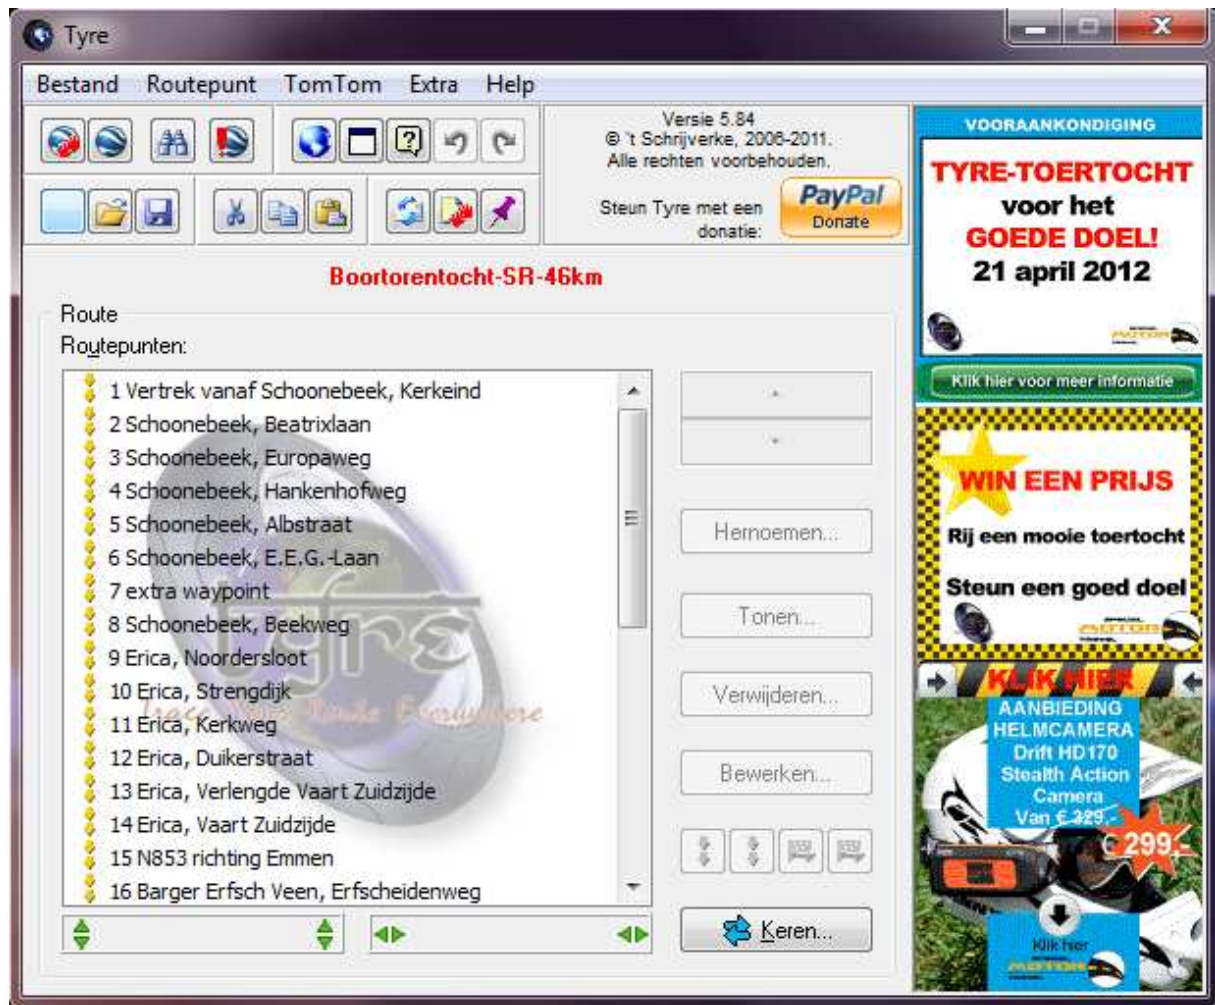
Tyre

Bestand Routepunt TomTom Extra Help

Versie 5.84
© 't Schrijverke, 2006-2011.
Alle rechten voorbehouden.

Steun Tyre met een donatie:
PayPal Donate

Boortorentocht-SR-46km

Route
Routepunten:

1 Vertrek vanaf Schoonebeek, Kerkeind
2 Schoonebeek, Beatrixlaan
3 Schoonebeek, Europaweg
4 Schoonebeek, Hankenhofweg
5 Schoonebeek, Albstraat
6 Schoonebeek, E.E.G.-Laan
7 extra waypoint
8 Schoonebeek, Beekweg
9 Erica, Noordersloot
10 Erica, Strengdijk
11 Erica, Kerkweg
12 Erica, Duikerstraat
13 Erica, Verlengde Vaart Zuidzijde
14 Erica, Vaart Zuidzijde
15 N853 richting Emmen
16 Barger Erfsch Veen, Erfscheidenweg

Hernoemen...
Tonen...
Verwijderen...
Bewerken...
Keren...

VOORAANKONDIGING
TYRE-TOERTOCHT
voor het
GOEDE DOEL!
21 april 2012
Klik hier voor meer informatie

WIN EEN PRIJS
Rij een mooie toertocht
Steun een goed doel

KLIK HIER
AANBIEDING
HELMCAMERA
Drift HD170
Stealth Action
Camera
Van € 329,-
€ 299,-
Klik hier